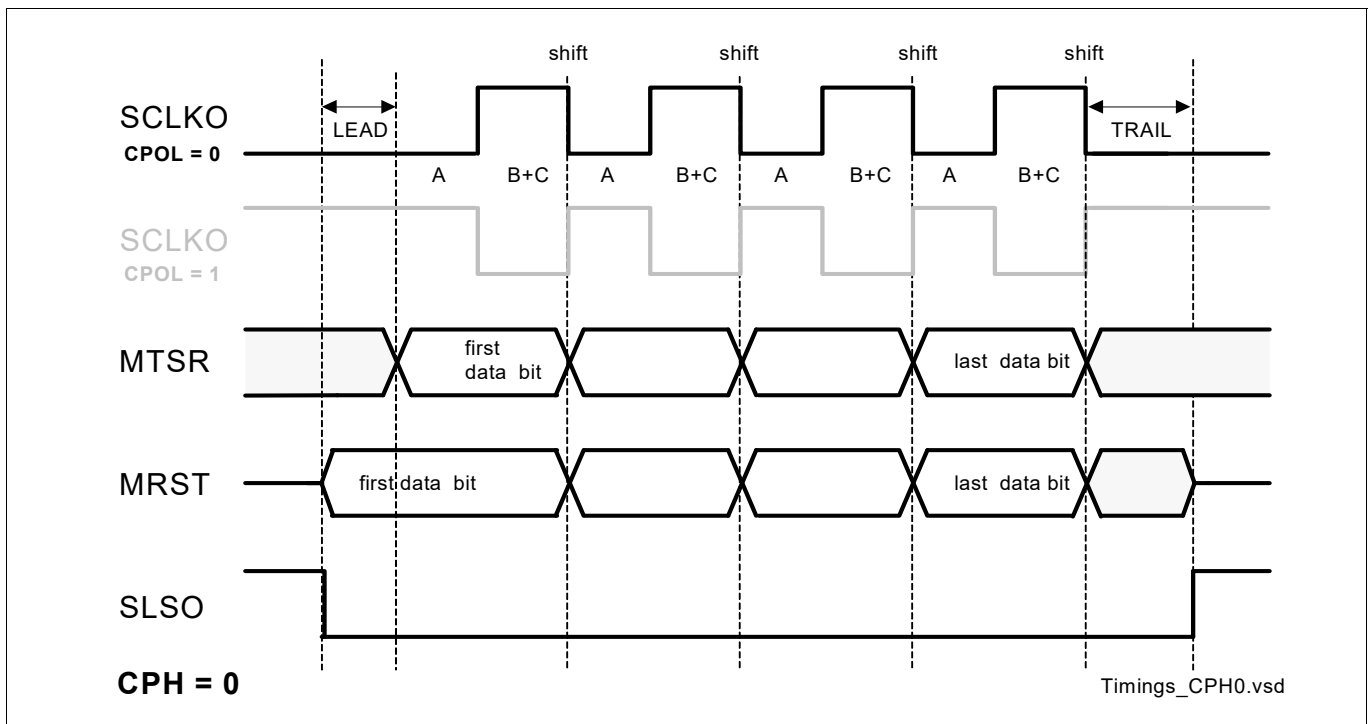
shift shift shift shift

SCLKO
CPOL = 0

LEAD

TRAIL

A B+C A B+C A B+C A B+C

SCLKO
CPOL = 1

MTSR

first data bit

last data bit

MRST

first data bit

last data bit

SLSO

CPH = 0

Timings_CPH0.vsd